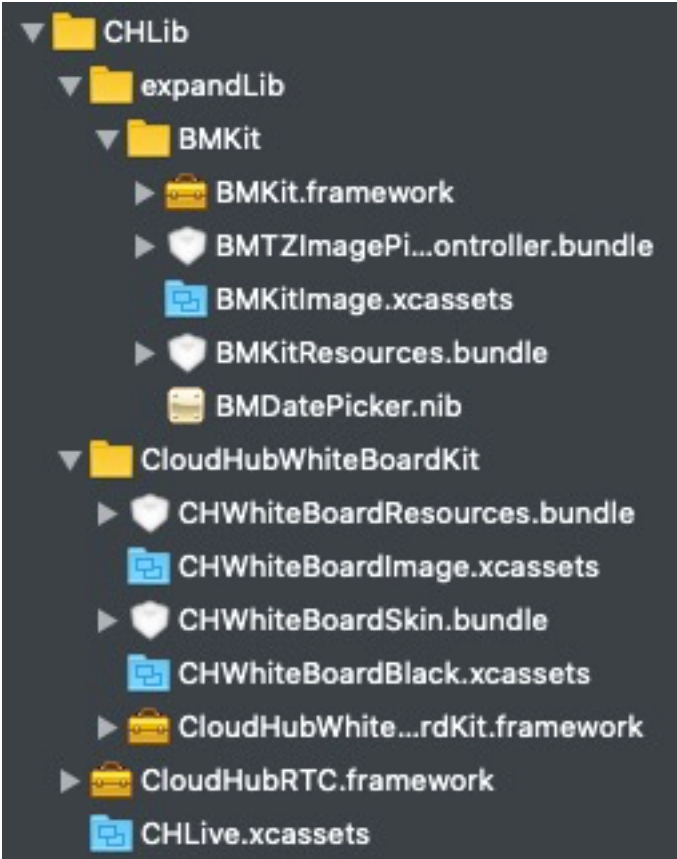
CHLib
expandLib
BMKit
BMKit.framework
BMTZImagePi...ontroller.bundle
BMKitImage.xcassets
BMKitResources.bundle
BMDatePicker.nib
CloudHubWhiteBoardKit
CHWhiteBoardResources.bundle
CHWhiteBoardImage.xcassets
CHWhiteBoardSkin.bundle
CHWhiteBoardBlack.xcassets
CloudHubWhite...rdKit.framework
CloudHubRTC.framework
CHLive.xcassets